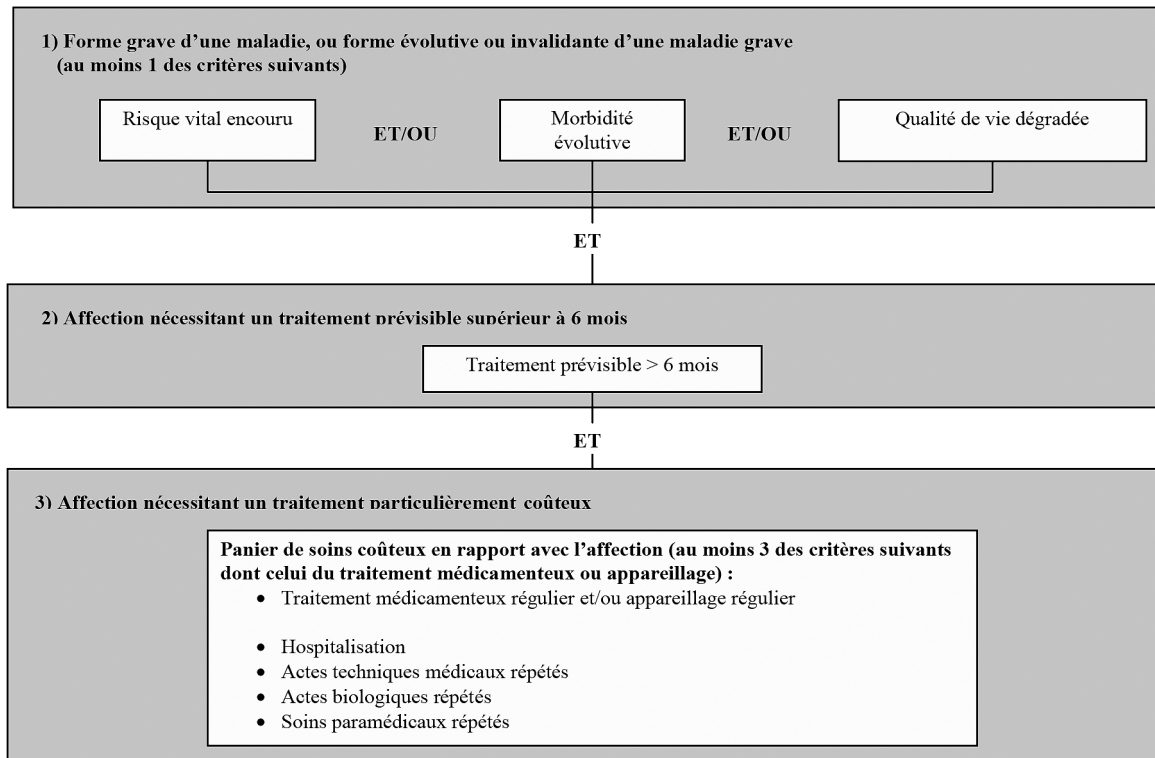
1) Forme grave d'une maladie, ou forme évolutive ou invalidante d'une maladie grave
(au moins 1 des critères suivants)

Risque vital encouru

ET/OU

Morbidité évolutive

ET/OU

Qualité de vie dégradée

ET

2) Affection nécessitant un traitement prévisible supérieur à 6 mois

Traitement prévisible > 6 mois

ET

3) Affection nécessitant un traitement particulièrement coûteux

Panier de soins coûteux en rapport avec l'affection (au moins 3 des critères suivants dont celui du traitement médicamenteux ou appareillage) :

- Traitement médicamenteux régulier et/ou appareillage régulier

- Hospitalisation
- Actes techniques médicaux répétés
- Actes biologiques répétés
- Soins paramédicaux répétés